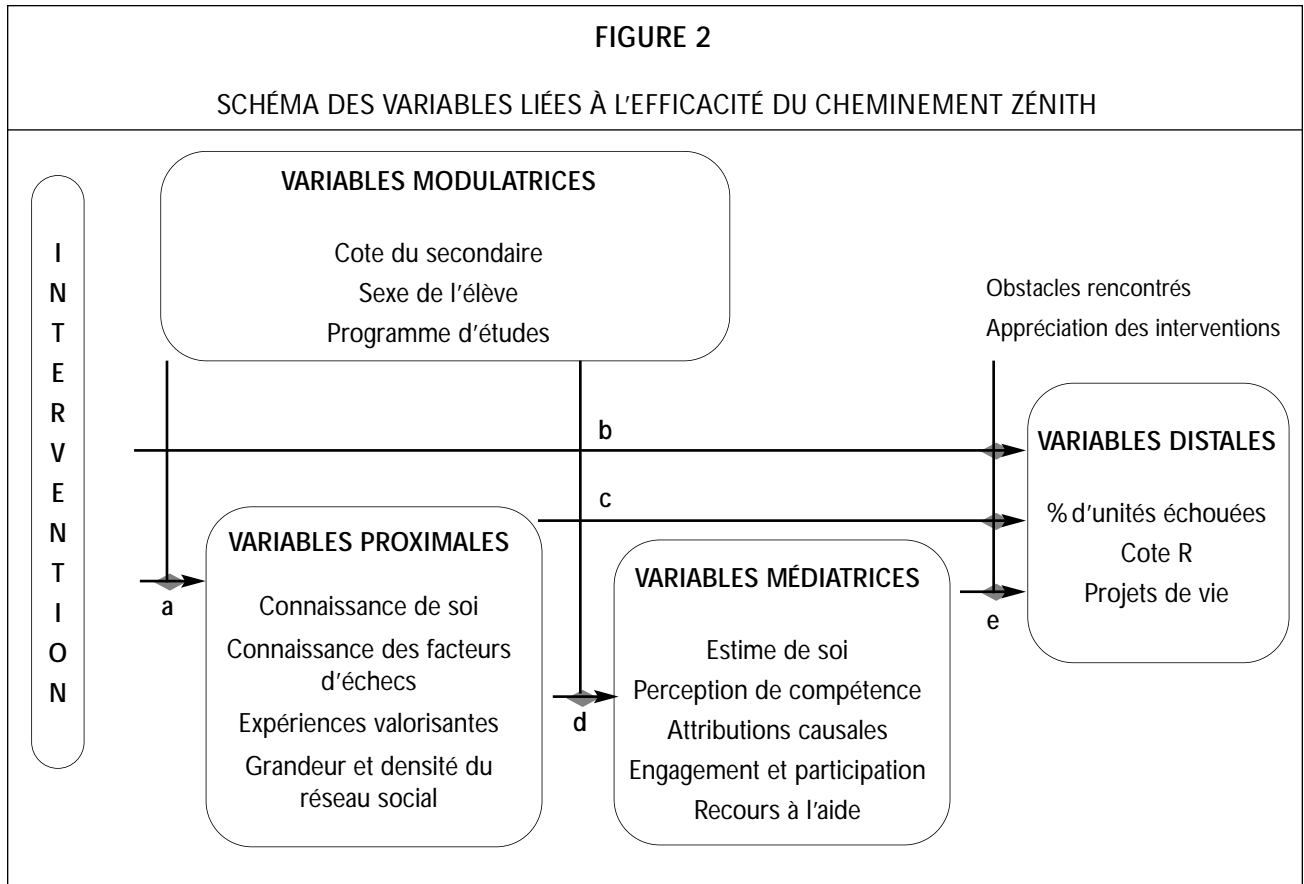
FIGURE 2

SCHÉMA DES VARIABLES LIÉES À L'EFFICACITÉ DU CHEMINEMENT ZÉNITH

I
N
T
E
R
V
E
N
T
I
O
N

VARIABLES MODULATRICES

Cote du secondaire
Sexe de l'élève
Programme d'études

Obstacles rencontrés
Appréciation des interventions

b

VARIABLES DISTALES

c

% d'unités échouées
Cote R
Projets de vie

VARIABLES PROXIMALES

a

Connaissance de soi
Connaissance des facteurs d'échecs
Expériences valorisantes
Grandeur et densité du réseau social

VARIABLES MÉDIATRICES

e

Estime de soi
Perception de compétence
Attributions causales
Engagement et participation
Recours à l'aide

d